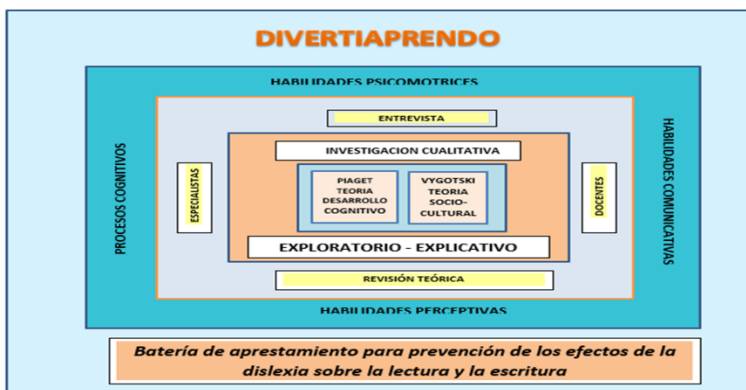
DIVERTIAPRENDO

HABILIDADES PSICOMOTRICES

PROCESOS COGNITIVOS

HABILIDADES COMUNICATIVAS

ENTREVISTA

INVESTIGACION CUALITATIVA

ESPECIALISTAS

PIAGET TEORIA DESARROLLO COGNITIVO

VYGOTSKI TEORIA SOCIO-CULTURAL

DOCENTES

EXPLORATORIO - EXPLICATIVO

REVISIÓN TEÓRICA

HABILIDADES PERCEPTIVAS

Batería de aprestamiento para prevención de los efectos de la dislexia sobre la lectura y la escritura